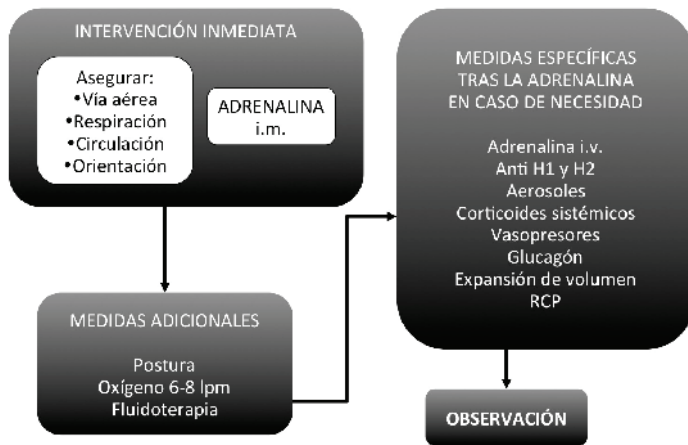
INTERVENCIÓN INMEDIATA

Asegurar:
•Vía aérea
•Respiración
•Circulación
•Orientación

ADRENALINA
i.m.

MEDIDAS ADICIONALES

Postura
Oxígeno 6-8 lpm
Fluidoterapia

MEDIDAS ESPECÍFICAS TRAS LA ADRENALINA EN CASO DE NECESIDAD

Adrenalina i.v.
Anti H1 y H2
Aerosoles
Corticoides sistémicos
Vasopresores
Glucagón
Expansión de volumen
RCP

OBSERVACIÓN